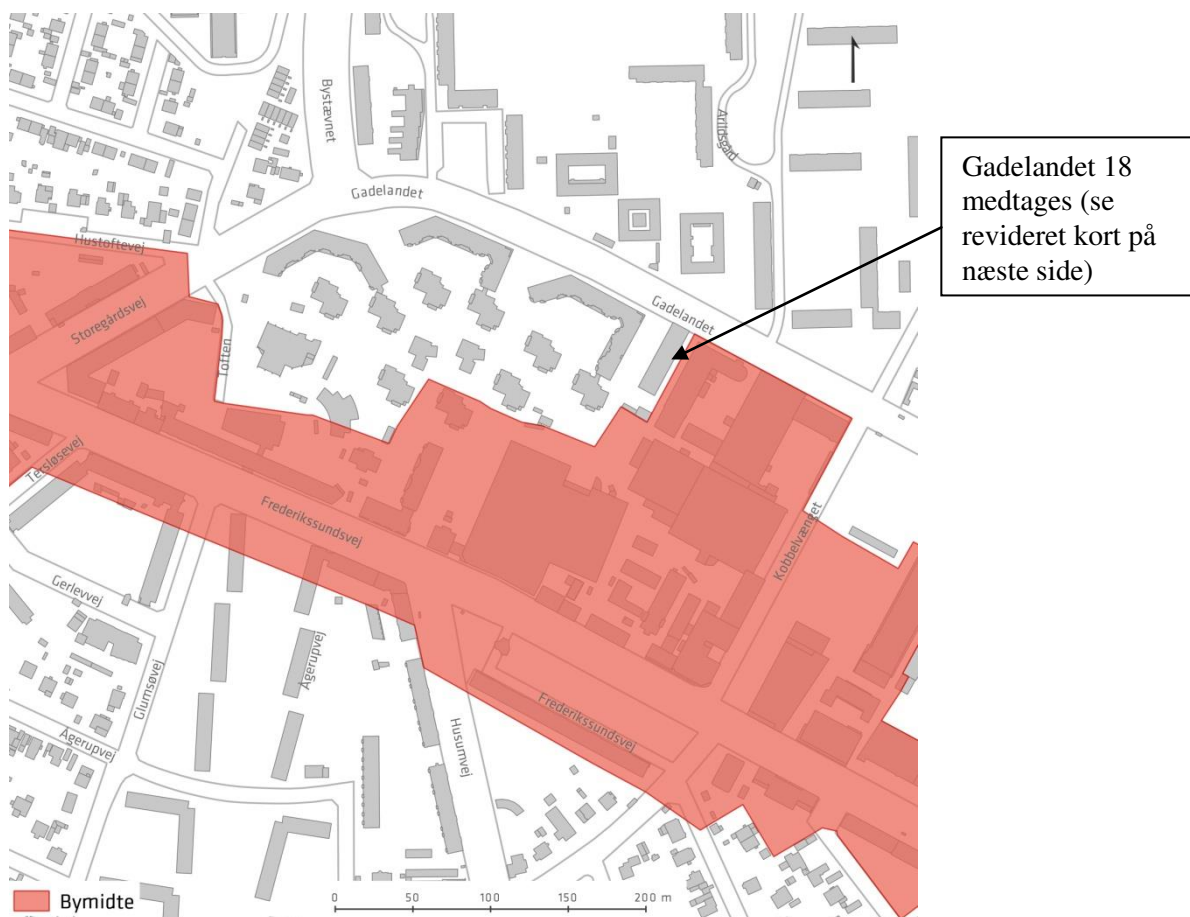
Bystævnet

Arildsgård

Gadelandet

Hustoftevej

Gadelandet

Storegårdsvej

Toften

Tésløsevej

Frederikssundsvej

Kobbelvænget

Gerlevvej

Agerupvej

Glumsøvej

Agerupvej

Frederikssundsvej

Husumvej

Gadelandet 18 medtages (se revideret kort på næste side)

Bymidte

0 50 100 150 200 m